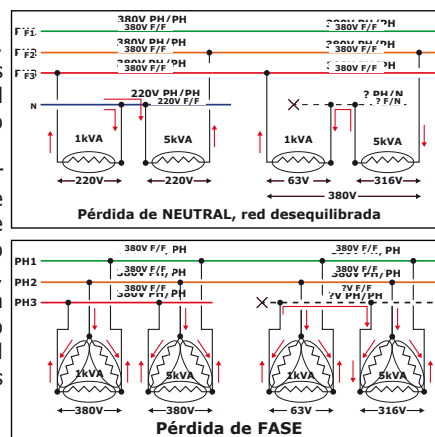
380V PH/PH
380V F/F
380V PH/PH
380V F/F
F F1
F F2
F F3
380V PH/PH
380V F/F
380V PH/PH
380V F/F
380V PH/PH
380V F/F
380V PH/PH
380V F/F
220V PH/PH
220V F/F
? PH/N
? F/N
N
1kVA
5kVA
1kVA
5kVA
220V
220V
63V
316V
380V
Pérdida de NEUTRAL, red desequilibrada

380V F/F PH
380V F/F PH
380V F/F PH
380V F/F PH
380V F/F PH
?V PH/PH
PH1
PH2
PH3
1kVA
5kVA
1kVA
5kVA
380V
380V
63V
316V
Pérdida de FASE